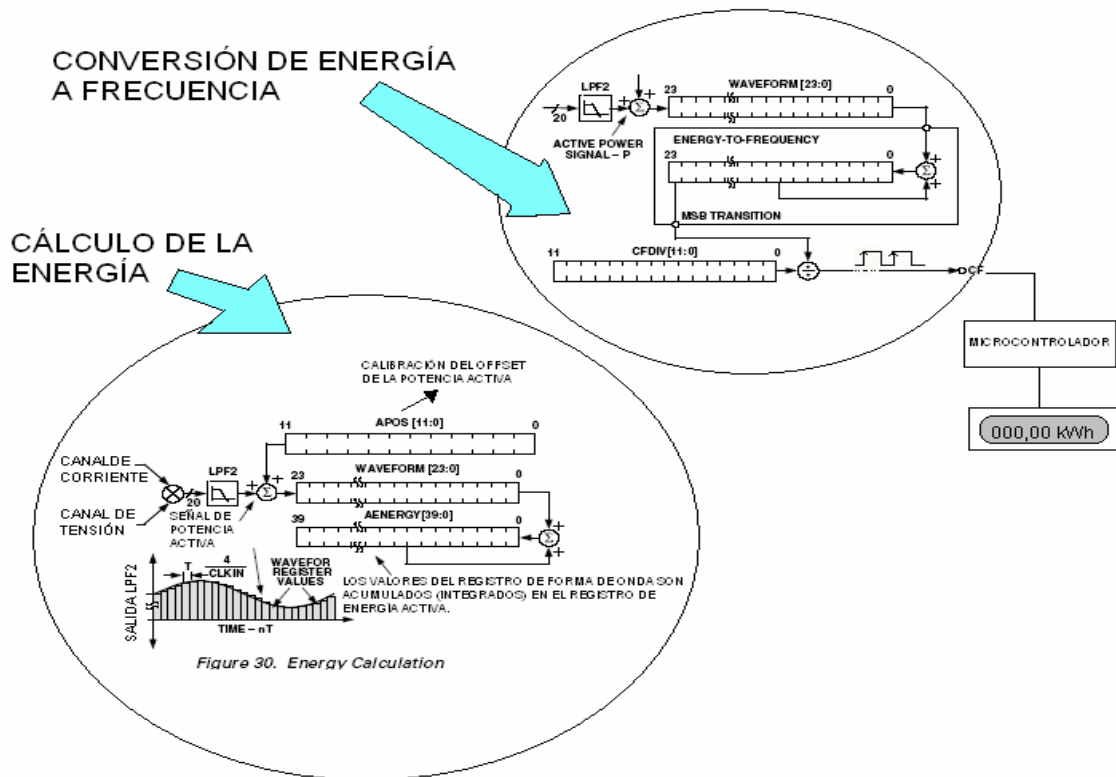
CONVERSIÓN DE ENERGÍA A FRECUENCIA

LPF2
20
ACTIVE POWER SIGNAL – P
23
WAVEFORM [23:0]
0
ENERGY-TO-FREQUENCY
23
0
MSB TRANSITION
11
CFDIV[11:0]
0
CF

MICROCONTROLADOR

000,00 kWh

CÁLCULO DE LA ENERGÍA

CALIBRACIÓN DEL OFFSET DE LA POTENCIA ACTIVA

11
APOS [11:0]
0
CANALDE CORRIENTE
LPF2
20
CANAL DE TENSIÓN
SEÑAL DE POTENCIA ACTIVA
23
WAVEFORM [23:0]
0
39
AENERGY[39:0]
0
T
4
CLKIN
WAVEFOR REGISTER VALUES
SALIDA LPF2
TIME – nT

LOS VALORES DEL REGISTRO DE FORMA DE ONDA SON ACUMULADOS (INTEGRADOS) EN EL REGISTRO DE ENERGÍA ACTIVA.

Figure 30. Energy Calculation